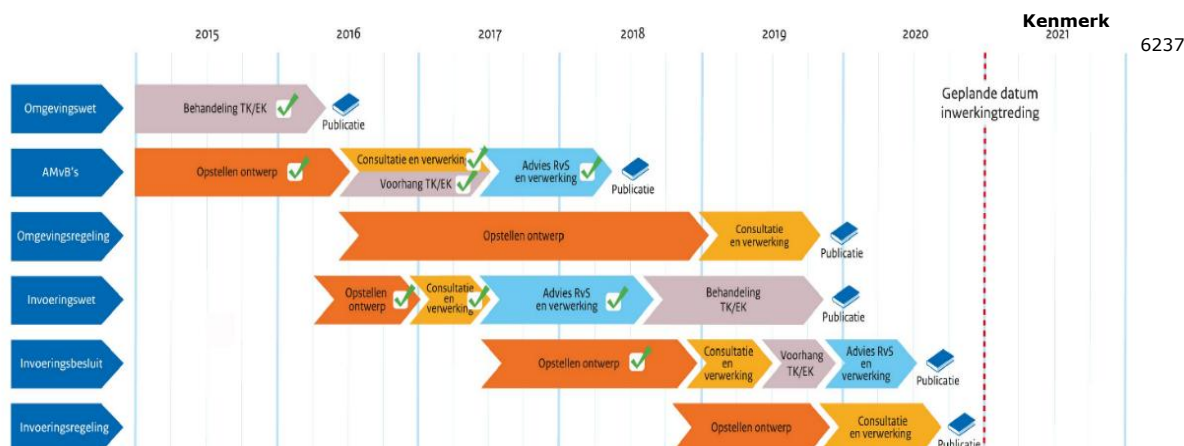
Kenmerk
6237

2015 2016 2017 2018 2019 2020 2021

Geplande datum inwerkingtreding

Omgevingswet
Behandeling TK/EK
Publicatie

AMvB's
Opstellen ontwerp
Consultatie en verwerkin
Voorhang TK/EK
Advies RvS en verwerking
Publicatie

Omgevingsregeling
Opstellen ontwerp
Consultatie en verwerking
Publicatie

Invoeringswet
Opstellen ontwerp
Consultatie en verwerking
Advies RvS en verwerking
Behandeling TK/EK
Publicatie

Invoeringsbesluit
Opstellen ontwerp
Consultatie en verwerking
Voorhang TK/EK
Advies RvS en verwerking
Publicatie

Invoeringsregeling
Opstellen ontwerp
Consultatie en verwerking
Publicatie